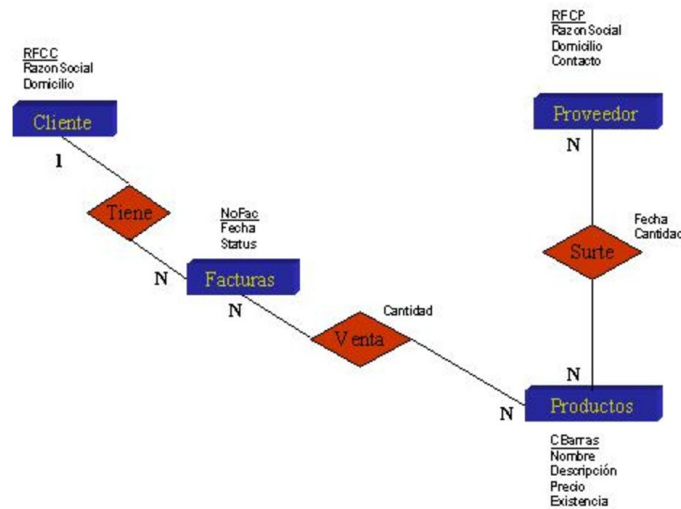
RFCC
Razon Social
Domicilio

Cliente

1

Tiene

N

NoFac
Fecha
Status

Facturas

N

Cantidad

Venta

N

RFCP
Razon Social
Domicilio
Contacto

Proveedor

N

Fecha
Cantidad

Surte

N

Productos

CBarras
Nombre
Descripción
Precio
Existencia